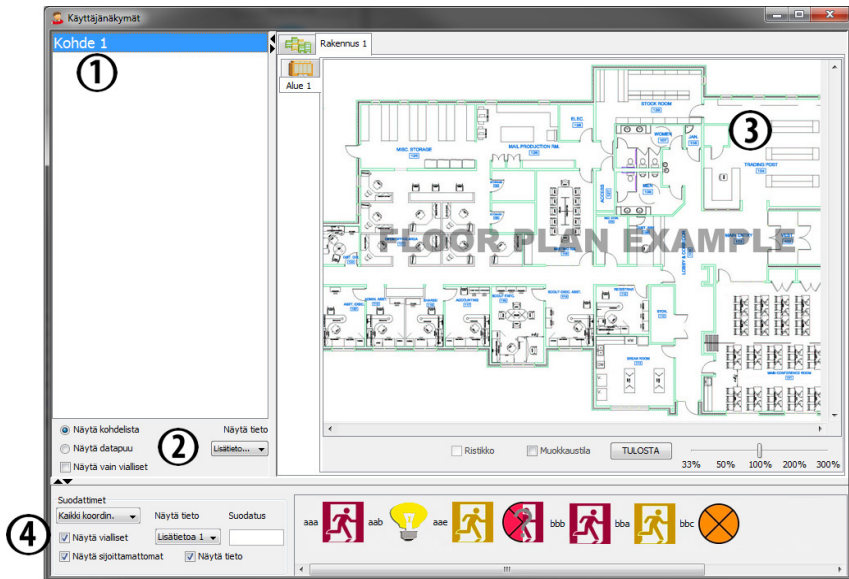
Käyttäjänäkymät

Kohde 1

①

Rakennus 1

Alue 1

③

FLOOR PLAN EXAMPLE

STOCK ROOM

ELEC.

MISC. STORAGE

MAIL PRODUCTION RM.

WOMEN

JAN.

TRADING POST

MEN

LOBBY & RECEPTION

MAIN CONFERENCE ROOM

BREAK ROOM

Näytä kohdelista

Näytä datapuu

Näytä vain vialliset

Näytä tieto

Lisätieto...

②

Ristikko

Muokkaustila

TULOSTA

33% 50% 100% 200% 300%

Suodattimet

Kaikki koordin.

Näytä tieto

Suodatus

④

Näytä vialliset

Lisätietoa 1

Näytä sijoittamattomat

Näytä tieto

aaa aab aae bbb bba bbc